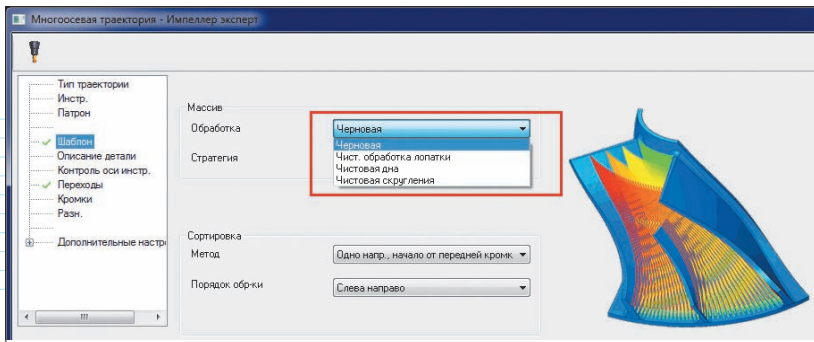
Многоосевая траектория - Импеллер эксперт

Тип траектории
Инстр.
Патрон
Шаблон
Описание детали
Контроль оси инстр.
Переходы
Кромки
Разн.
Дополнительные настр

Массив
Обработка
Черновая
Черновая
Чист. обработка лопатки
Чистовая дна
Чистовая скругления
Стратегия

Сортировка
Метод
Одно напр., начало от передней кромк
Порядок обр-ки
Слева направо